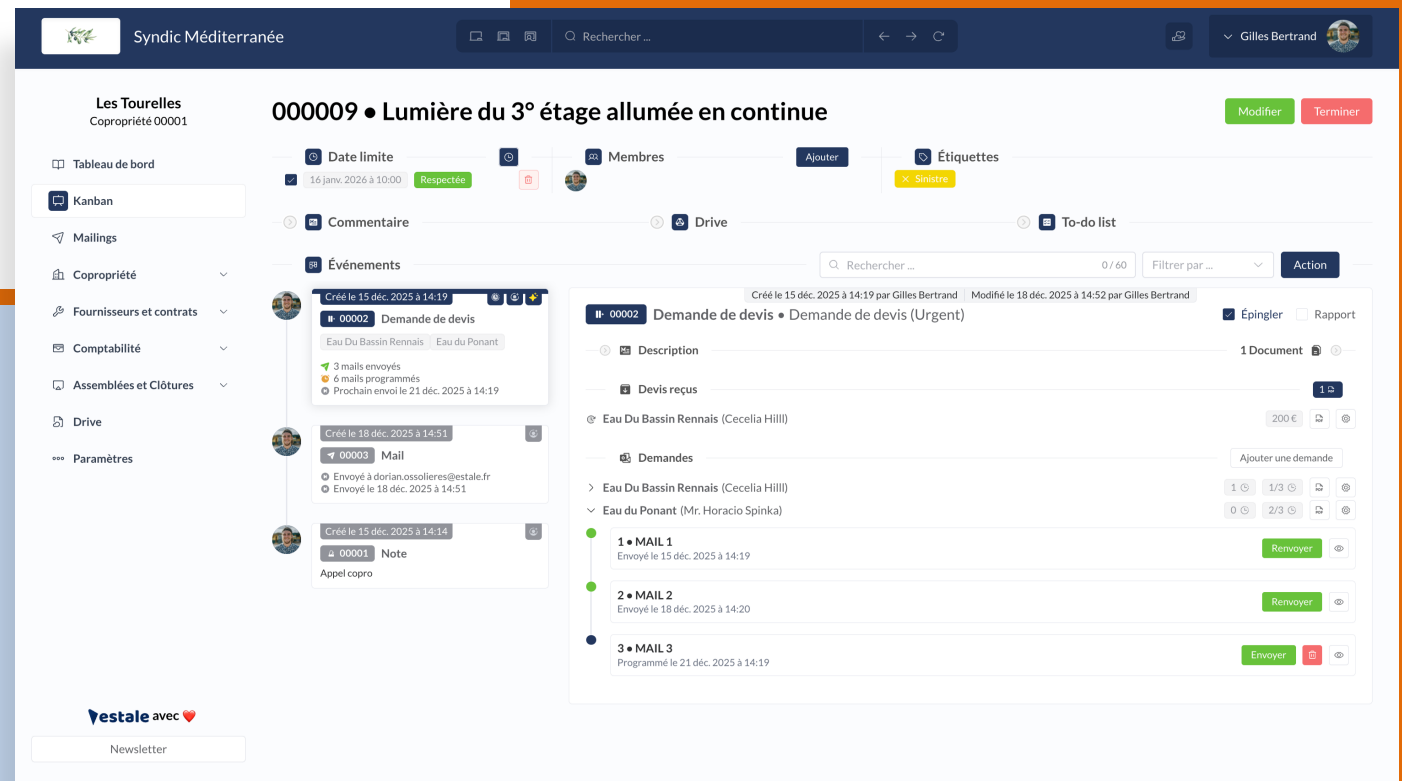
Syndic Méditerranée

Rechercher ...

Gilles Bertrand

Les Tourelles
Copropriété 00001

Tableau de bord
Kanban
Mailings
Copropriété
Fournisseurs et contrats
Comptabilité
Assemblées et Clôtures
Drive
Paramètres

estale avec ❤️
Newsletter

000009 • Lumière du 3° étage allumée en continue

Modifier
Terminer

Date limite
16 janv. 2026 à 10:00 Respectée

Membres
Ajouter

Étiquettes
Sinistre

Commentaire
Drive
To-do list

Événements
Rechercher ... 0 / 60
Filtrer par ...
Action

Créé le 15 déc. 2025 à 14:19
00002 Demande de devis
Eau Du Bassin Rennais Eau du Ponant
3 mails envoyés
6 mails programmés
Prochain envoi le 21 déc. 2025 à 14:19

Créé le 18 déc. 2025 à 14:51
00003 Mail
Envoyé à dorian.ossolieres@estale.fr
Envoyé le 18 déc. 2025 à 14:51

Créé le 15 déc. 2025 à 14:14
00001 Note
Appel copro

Créé le 15 déc. 2025 à 14:19 par Gilles Bertrand Modifié le 18 déc. 2025 à 14:52 par Gilles Bertrand
00002 Demande de devis • Demande de devis (Urgent)
Épingler Rapport

Description
1 Document

Devis reçus
1

Eau Du Bassin Rennais (Cecelia Hilll)
200 €

Demandes
Ajouter une demande

Eau Du Bassin Rennais (Cecelia Hilll) 1 1/3
Eau du Ponant (Mr. Horacio Spinka) 0 2/3

1 • MAIL 1
Envoyé le 15 déc. 2025 à 14:19
Renvoyer

2 • MAIL 2
Envoyé le 18 déc. 2025 à 14:20
Renvoyer

3 • MAIL 3
Programmé le 21 déc. 2025 à 14:19
Envoyer